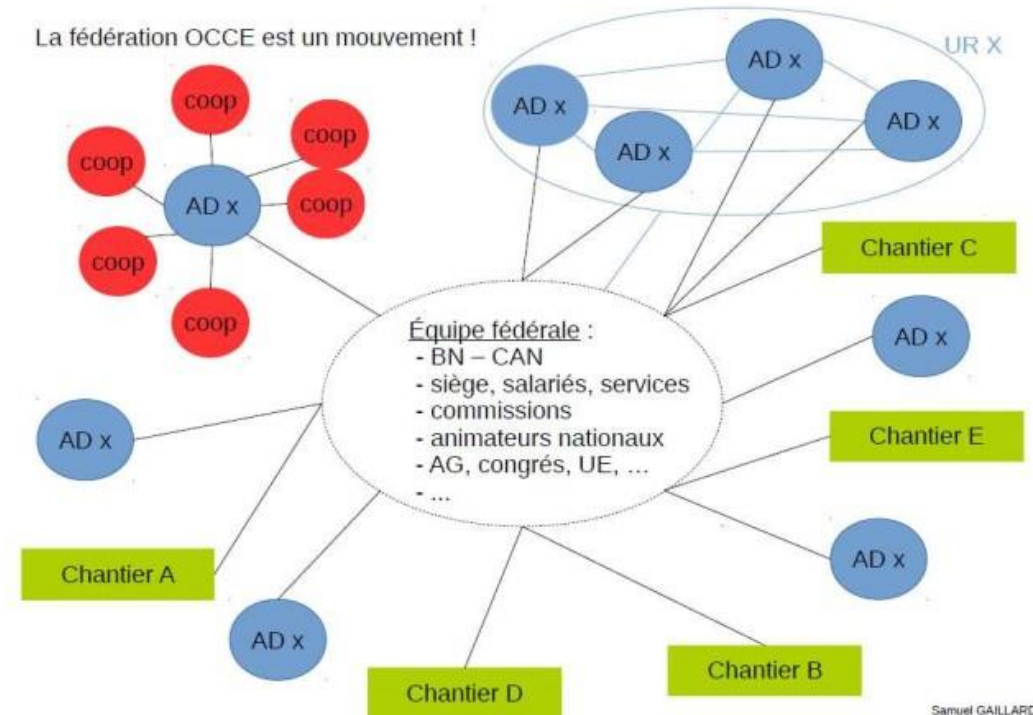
La fédération OCCE est un mouvement !

coop

coop

coop

AD x

coop

coop

coop

UR X

AD x

AD x

AD x

AD x

Chantier C

Équipe fédérale :
- BN – CAN
- siège, salariés, services
- commissions
- animateurs nationaux
- AG, congrés, UE, …
- ...

AD x

AD x

Chantier E

Chantier A

AD x

AD x

Chantier B

Chantier D

Samuel GAILLARD